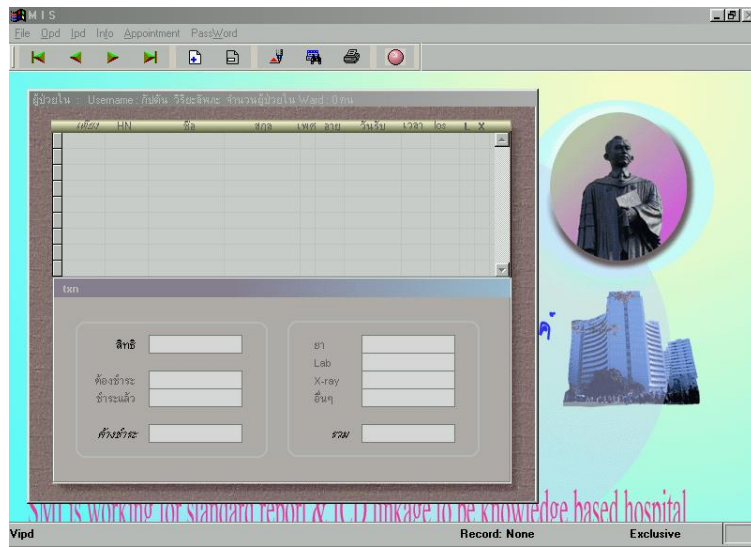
MIS

File Opd Ipd Info Appointment PassWord

ผู้ป่วยใน : Username : กัปตัน วิริยะลิพนะ จำนวนผู้ป่วยใน Ward : 0 คน

| เตียง | HN | ชื่อ | สกุล | เพศ | อายุ | วันรับ | เวลา | Dr | L | X |
|---|---|---|---|---|---|---|---|---|---|---|

txn

สิทธิ

ต้องชำระ
ชำระแล้ว

ค้างชำระ

ยา
Lab
X-ray
อื่นๆ

รวม

SMI is working for standard report & ICD linkage to be knowledge based hospital

Vipd
Record: None
Exclusive